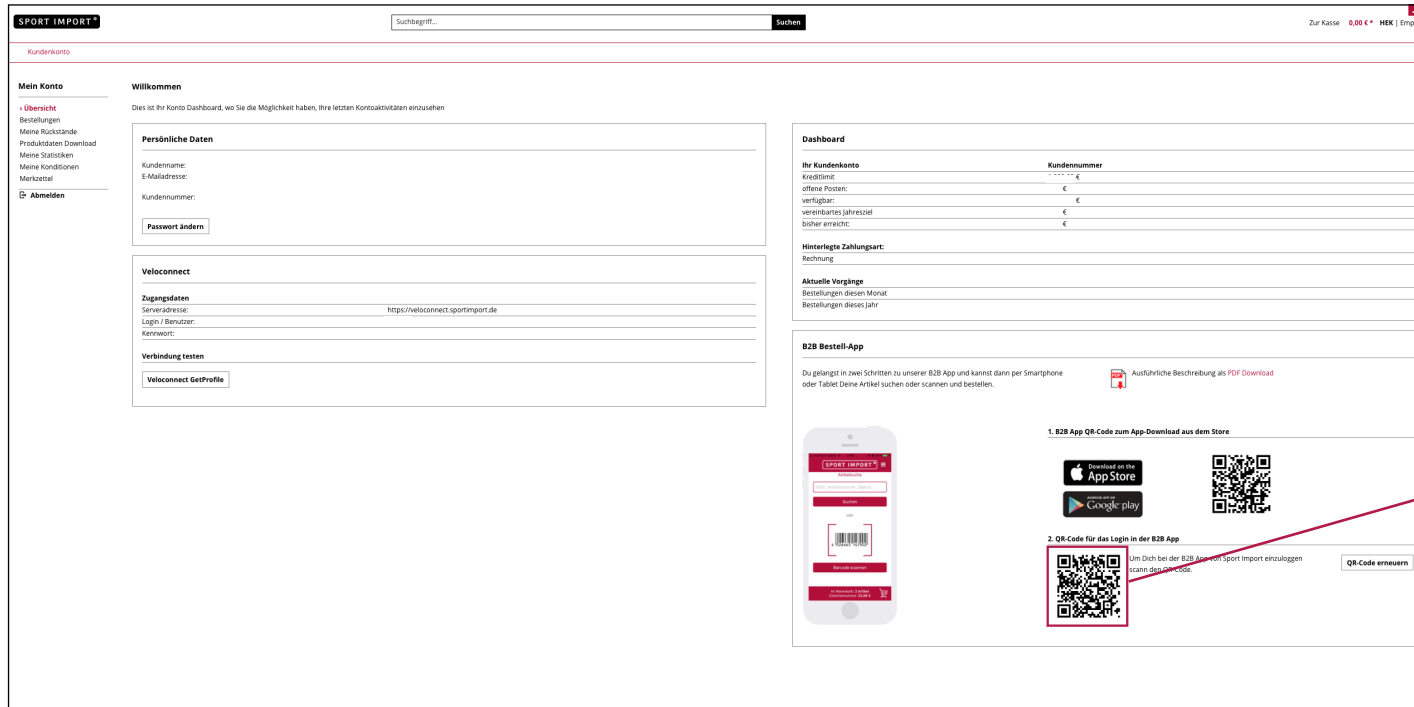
SPORT IMPORT®

Suchbegriff... Suchen

Zur Kasse 0,00 €* HEK | Emp

Kundenkonto

Mein Konto

› Übersicht
Bestellungen
Meine Rückstände
Produktdaten Download
Meine Statistiken
Meine Konditionen
Merkzettel

Abmelden

Willkommen

Dies ist Ihr Konto Dashboard, wo Sie die Möglichkeit haben, Ihre letzten Kontoaktivitäten einzusehen

Persönliche Daten

Kundenname:
E-Mailadresse:

Kundennummer:

Passwort ändern

Veloconnect

Zugangsdaten

Serveradresse: https://veloconnect.sportimport.de
Login / Benutzer:
Kennwort:

Verbindung testen

Veloconnect GetProfile

Dashboard

| Ihr Kundenkonto | Kundennummer |
|---|---|
| Kreditlimit | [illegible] € |
| offene Posten: | € |
| verfügbar: | € |
| vereinbartes Jahresziel | € |
| bisher erreicht: | € |

Hinterlegte Zahlungsart:
Rechnung

Aktuelle Vorgänge
Bestellungen diesen Monat
Bestellungen dieses Jahr

B2B Bestell-App

Du gelangst in zwei Schritten zu unserer B2B App und kannst dann per Smartphone oder Tablet Deine Artikel suchen oder scannen und bestellen.

Ausführliche Beschreibung als PDF Download

SPORT IMPORT
Artikelsuche
Suchen
Barcode scannen

1. B2B App QR-Code zum App-Download aus dem Store

Download on the App Store

Google play

2. QR-Code für das Login in der B2B App

Um Dich bei der B2B App von Sport Import einzuloggen scann den QR-Code.

QR-Code erneuern